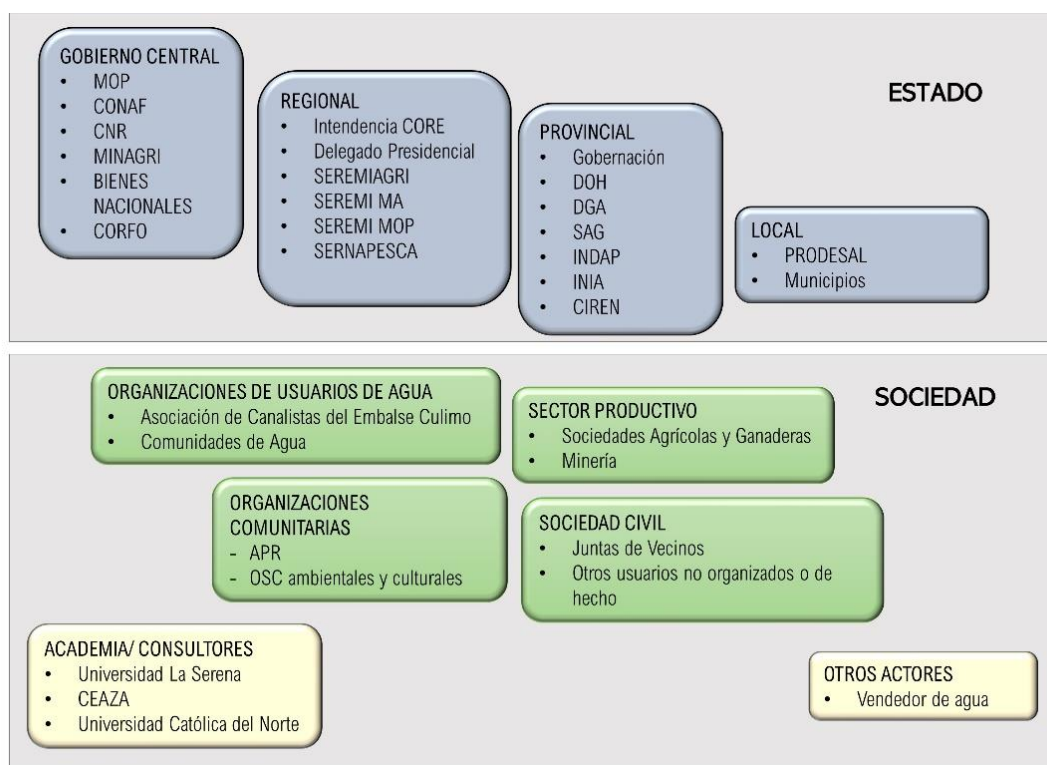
GOBIERNO CENTRAL
- MOP
- CONAF
- CNR
- MINAGRI
- BIENES NACIONALES
- CORFO

REGIONAL
- Intendencia CORE
- Delegado Presidencial
- SEREMIAGRI
- SEREMI MA
- SEREMI MOP
- SERNAPESCA

PROVINCIAL
- Gobernación
- DOH
- DGA
- SAG
- INDAP
- INIA
- CIREN

ESTADO

LOCAL
- PRODESAL
- Municipios

ORGANIZACIONES DE USUARIOS DE AGUA
- Asociación de Canalistas del Embalse Culimo
- Comunidades de Agua

SECTOR PRODUCTIVO
- Sociedades Agrícolas y Ganaderas
- Minería

SOCIEDAD

ORGANIZACIONES COMUNITARIAS
- APR
- OSC ambientales y culturales

SOCIEDAD CIVIL
- Juntas de Vecinos
- Otros usuarios no organizados o de hecho

ACADEMIA/ CONSULTORES
- Universidad La Serena
- CEAZA
- Universidad Católica del Norte

OTROS ACTORES
- Vendedor de agua